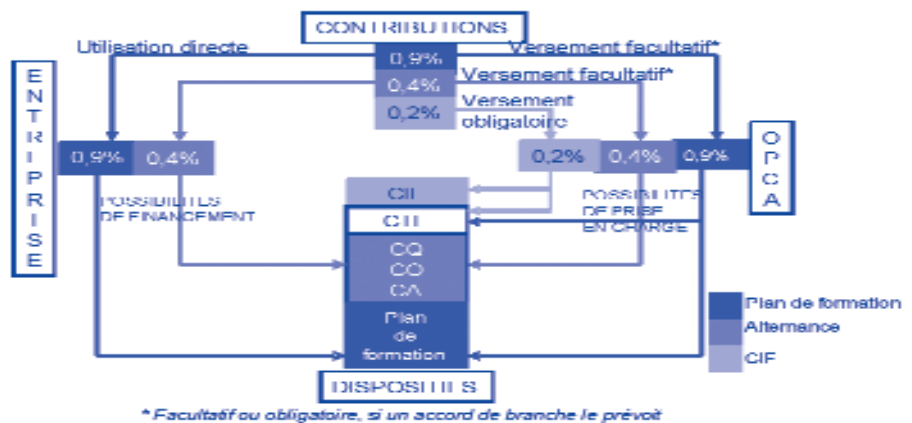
CONTRIBUTIONS

Utilisation directe

0,9%

Versement facultatif*

0,4%

Versement facultatif*

0,2%

Versement obligatoire

ENTRIPRISE

0,9%

0,4%

POSSIBILITES DE FINANCEMENT

0,2%

0,4%

0,9%

POSSIBILITES DE PRISE EN CHARGE

OPCA

CIF

CIF

CQ
CO
CA

Plan de formation

Plan de formation

Alternance

CIF

DISPOSITIFS

* Facultatif ou obligatoire, si un accord de branche le prévoit